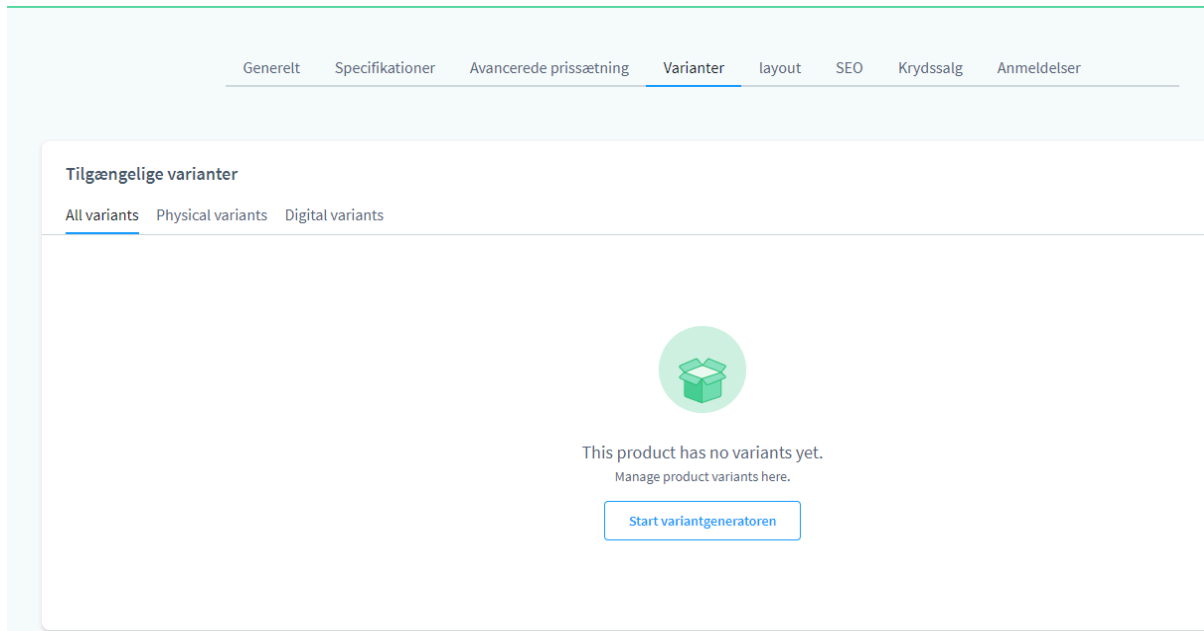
Generelt Specifikationer Avancerede prissætning Varianter layout SEO Krydssalg Anmeldelser

Tilgængelige varianter

All variants Physical variants Digital variants

This product has no variants yet.
Manage product variants here.

Start variantgeneratoren